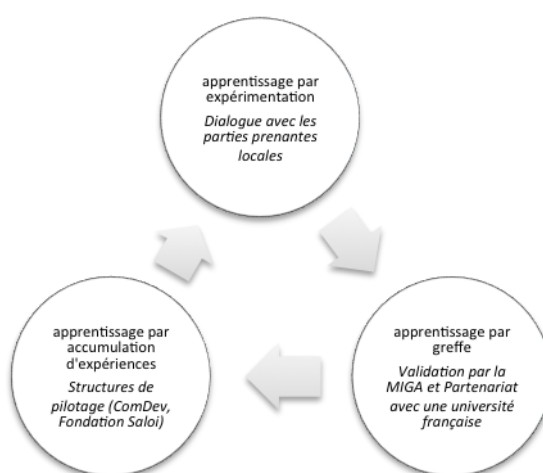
apprentissage par expérimentation
Dialogue avec les parties prenantes locales

apprentissage par greffe
Validation par la MIGA et Partenariat avec une université française

apprentissage par accumulation d'expériences
Structures de pilotage (ComDev, Fondation Saloi)